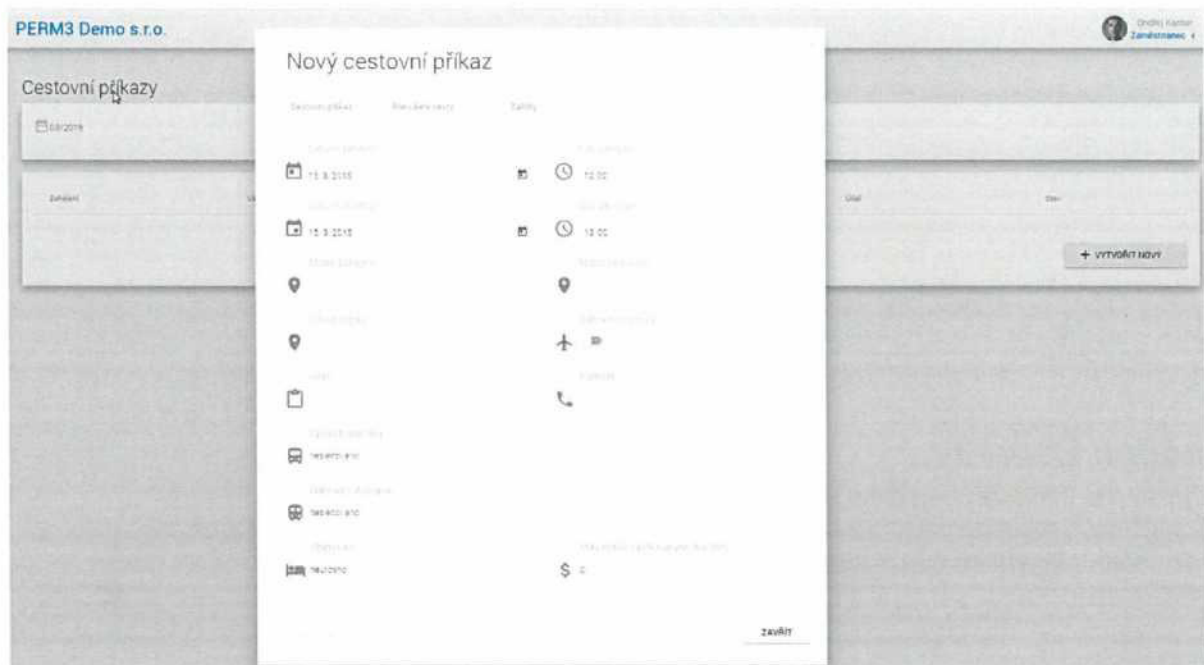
PERM3 Demo s.r.o.

Ondřej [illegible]
Zaměstnanec

Cestovní příkazy

03/2019

Zahájení

Účel

Stav

+ VYTVOŘIT NOVÝ

Nový cestovní příkaz

Cestovní příkaz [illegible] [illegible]

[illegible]
15.3.2019

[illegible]
12:00

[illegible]
15.3.2019

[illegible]
13:00

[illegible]

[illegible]

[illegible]

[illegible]

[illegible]

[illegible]

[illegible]
nevybráno

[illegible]
nevybráno

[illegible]
neurčeno

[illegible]
$ 0

ZAVŘÍT